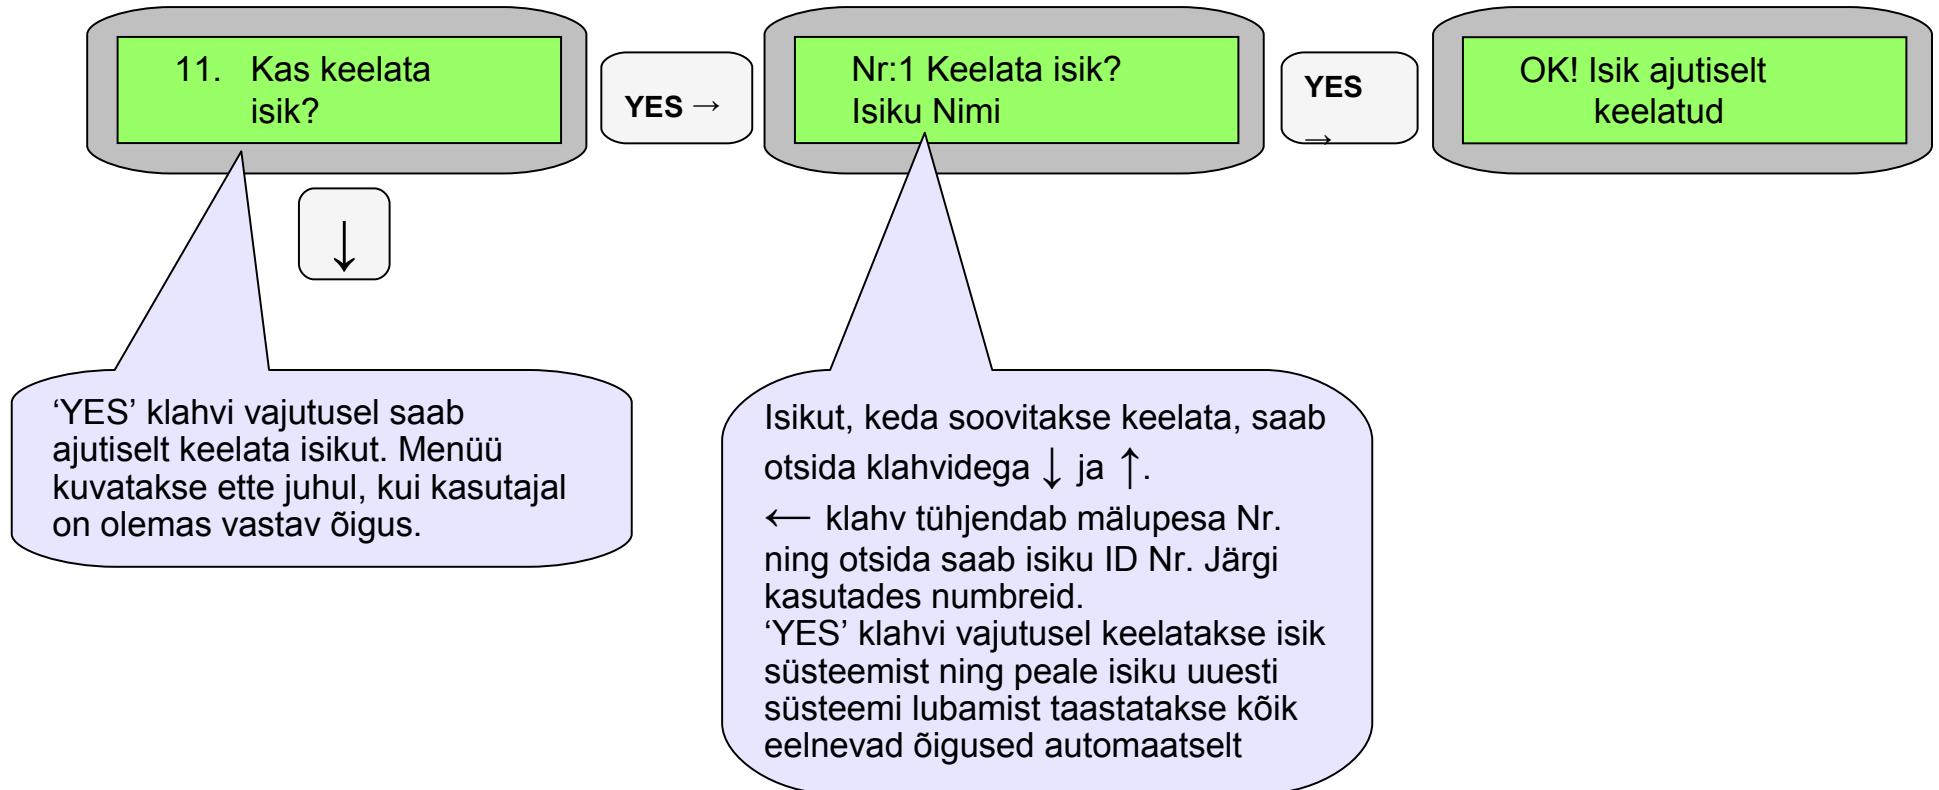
11. Kas keelata isik?

YES →

Nr:1 Keelata isik?
Isiku Nimi

YES →

OK! Isik ajutiselt keelatud

↓

'YES' klahvi vajutusel saab ajutiselt keelata isikut. Menüü kuvatakse ette juhul, kui kasutajal on olemas vastav õigus.

Isikut, keda soovitakse keelata, saab otsida klahvidega ↓ ja ↑.
← klahv tühjendab mälupesa Nr. ning otsida saab isiku ID Nr. Järgi kasutades numbreid.
'YES' klahvi vajutusel keelatakse isik süsteemist ning peale isiku uuesti süsteemi lubamist taastatakse kõik eelnevad õigused automaatselt